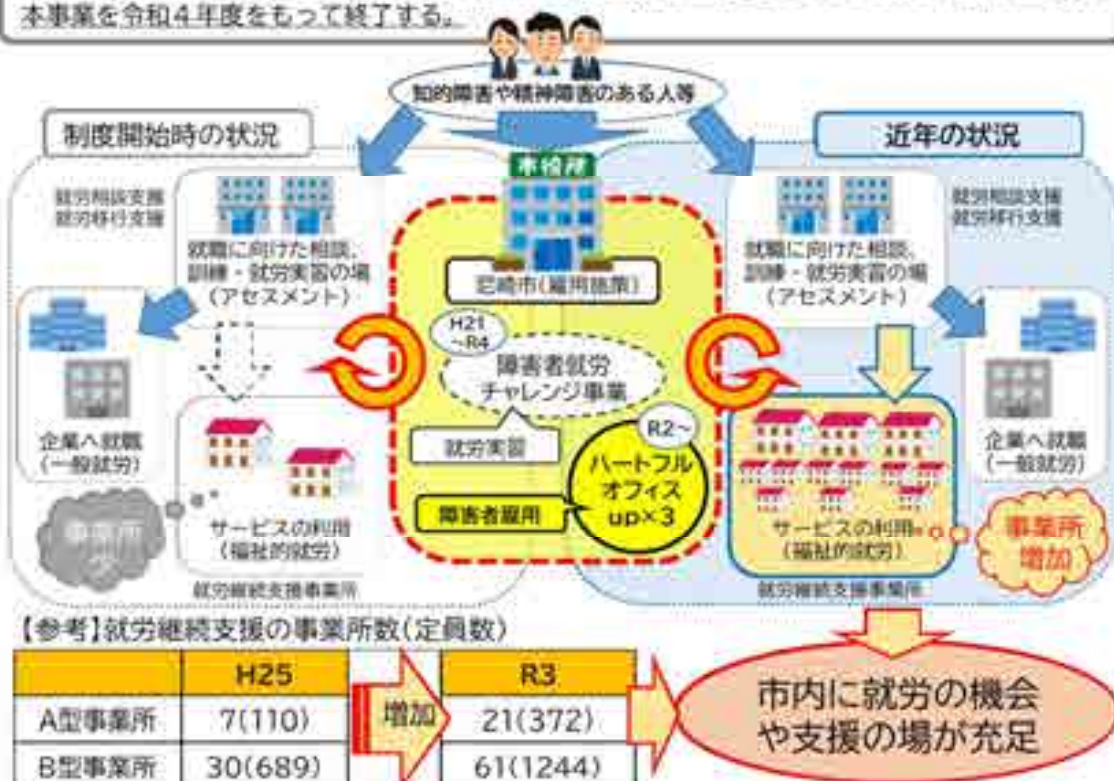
本事業を令和４年度をもって終了する。

知的障害や精神障害のある人等

制度開始時の状況

近年の状況

市役所

就労相談支援
就労移行支援

就職に向けた相談、訓練・就労実習の場（アセスメント）

尼崎市（雇用施策）

H21～R4

障害者就労チャレンジ事業

就労実習

R2～

ハートフルオフィス up×3

障害者雇用

企業へ就職（一般就労）

サービスの利用（福祉的就労）

事業所少

就労継続支援事業所

就労相談支援
就労移行支援

就職に向けた相談、訓練・就労実習の場（アセスメント）

企業へ就職（一般就労）

サービスの利用（福祉的就労）

事業所増加

就労継続支援事業所

【参考】就労継続支援の事業所数（定員数）

| | H25 | | R3 |
|---|---|---|---|
| A型事業所 | 7(110) | 増加 | 21(372) |
| B型事業所 | 30(689) | | 61(1244) |

市内に就労の機会や支援の場が充足